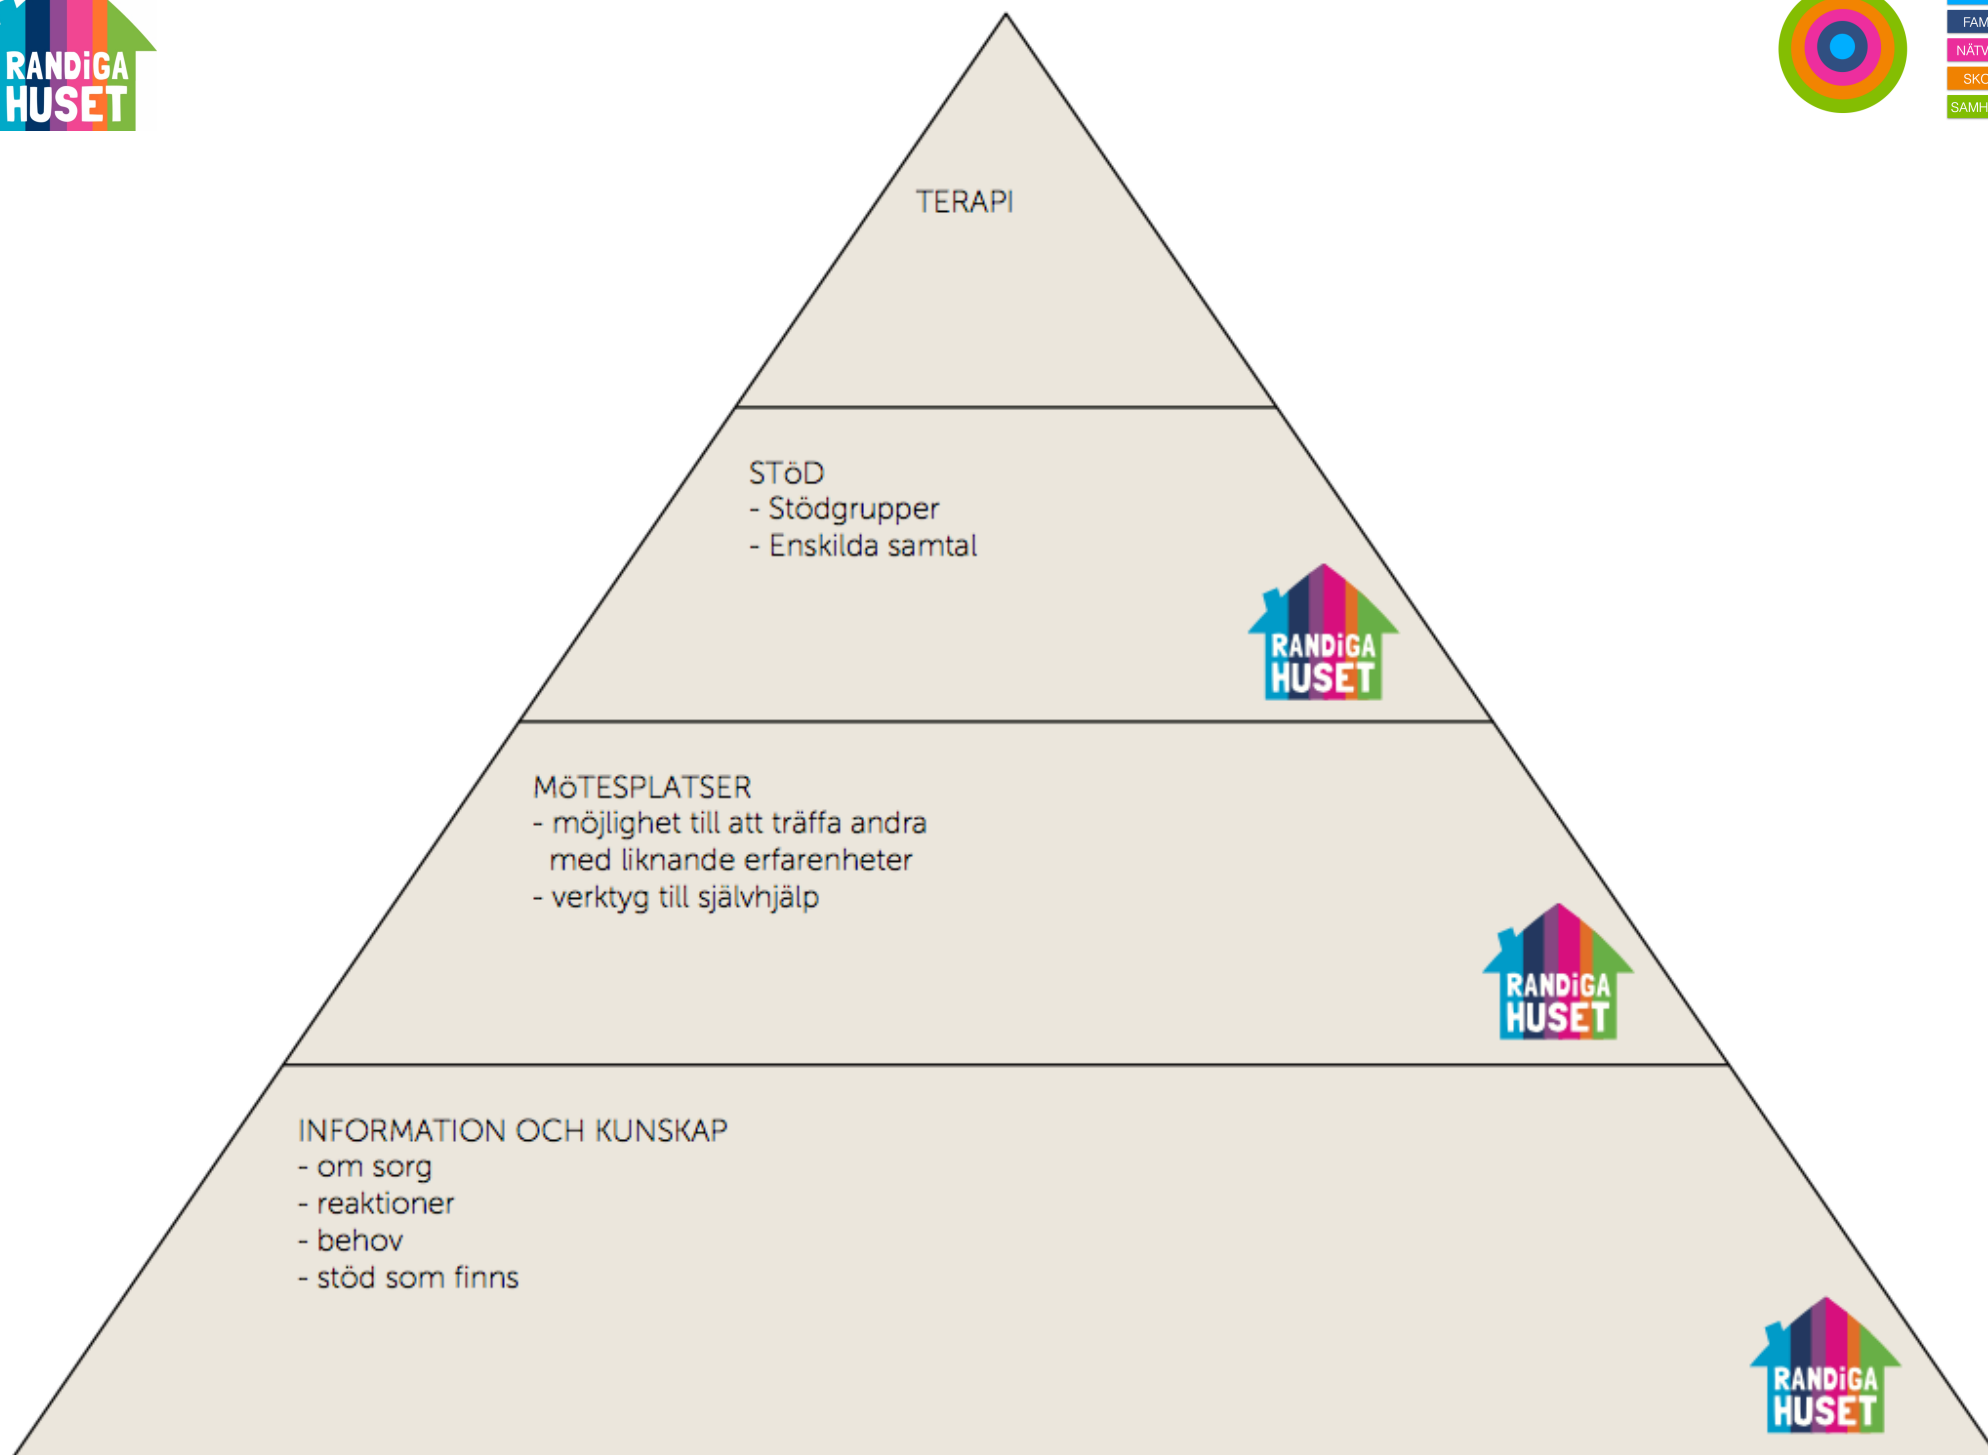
RANDiGA HUSET

FAM
NÄTV
SKO
SAMH

TERAPI

STöD
- Stödgrupper
- Enskilda samtal

RANDiGA HUSET

MöTESPLATSER
- möjlighet till att träffa andra med liknande erfarenheter
- verktyg till självhjälp

RANDiGA HUSET

INFORMATION OCH KUNSKAP
- om sorg
- reaktioner
- behov
- stöd som finns

RANDiGA HUSET